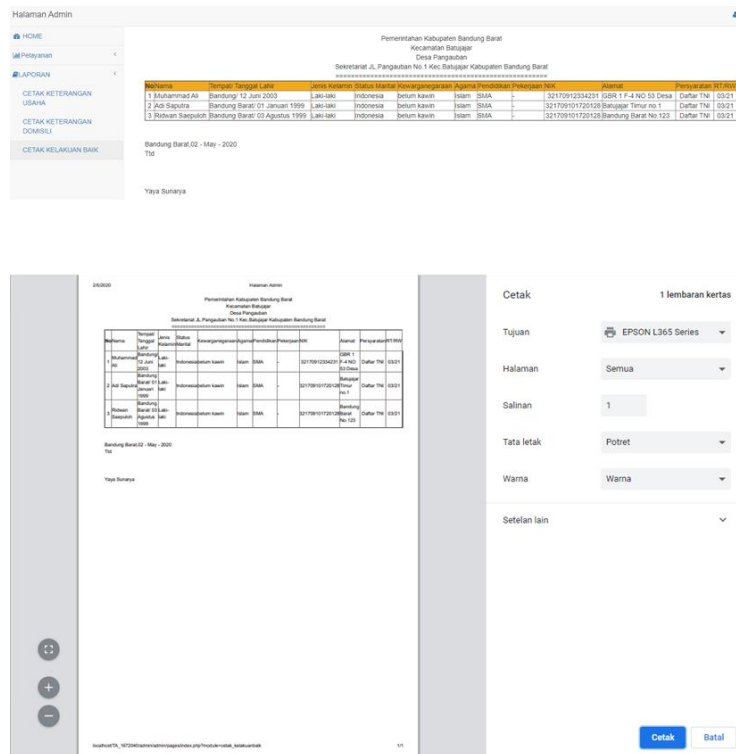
Halaman Admin

HOME
Pelayanan
LAPORAN
CETAK KETERANGAN USAHA
CETAK KETERANGAN DOMISILI
CETAK KELAKUAN BAIK

Pemerintahan Kabupaten Bandung Barat
Kecamatan Batujajar
Desa Pangauban
Sekretariat JL Pangauban No.1 Kec.Batujajar Kabupaten Bandung Barat
==========================================

| No | Nama | Tempat/ Tanggal Lahir | Jenis Kelamin | Status Marital | Kewarganegaraan | Agama | Pendidikan | Pekerjaan | NIK | Alamat | Persyaratan | RT/RW |
|---|---|---|---|---|---|---|---|---|---|---|---|---|
| 1 | Muhammad Ali | Bandung/ 12 Juni 2003 | Laki-laki | Indonesia | belum kawin | Islam | SMA | - | 3217091233423​1 | GBR 1 F-4 NO 53 Desa | Daftar TNI | 03/21 |
| 2 | Adi Saputra | Bandung Barat/ 01 Januari 1999 | Laki-laki | Indonesia | belum kawin | Islam | SMA | - | 3217091017201​28 | Batujajar Timur no.1 | Daftar TNI | 03/21 |
| 3 | Ridwan Saepuloh | Bandung Barat/ 03 Agustus 1999 | Laki-laki | Indonesia | belum kawin | Islam | SMA | - | 3217091017201​28 | Bandung Barat No.123 | Daftar TNI | 03/21 |

Bandung Barat,02 - May - 2020
Ttd

Yaya Sunarya

2/5/2020 Halaman Admin

Pemerintahan Kabupaten Bandung Barat
Kecamatan Batujajar
Desa Pangauban
Sekretariat JL Pangauban No.1 Kec.Batujajar Kabupaten Bandung Barat

| No | Nama | Tempat/ Tanggal Lahir | Jenis Kelamin | Status Marital | Kewarganegaraan | Agama | Pendidikan | Pekerjaan | NIK | Alamat | Persyaratan | RT/RW |
|---|---|---|---|---|---|---|---|---|---|---|---|---|
| 1 | Muhammad Ali | Bandung/ 12 Juni 2003 | Laki-laki | Indonesia | belum kawin | Islam | SMA | - | 321709123342​31 | GBR 1 F-4 NO 53 Desa | Daftar TNI | 03/21 |
| 2 | Adi Saputra | Bandung Barat/ 01 Januari 1999 | Laki-laki | Indonesia | belum kawin | Islam | SMA | - | 321709101720128 | Batujajar Timur no.1 | Daftar TNI | 03/21 |
| 3 | Ridwan Saepuloh | Bandung Barat/ 03 Agustus 1999 | Laki-laki | Indonesia | belum kawin | Islam | SMA | - | 321709101720128 | Bandung Barat No.123 | Daftar TNI | 03/21 |

Bandung Barat,02 - May - 2020
Ttd

Yaya Sunarya

localhost/TA_1672040/admin/admin/pages/index.php?module=cetak_kelakuanbaik 1/1

Cetak
1 lembaran kertas
Tujuan
EPSON L365 Series
Halaman
Semua
Salinan
1
Tata letak
Potret
Warna
Warna
Setelan lain
Cetak
Batal